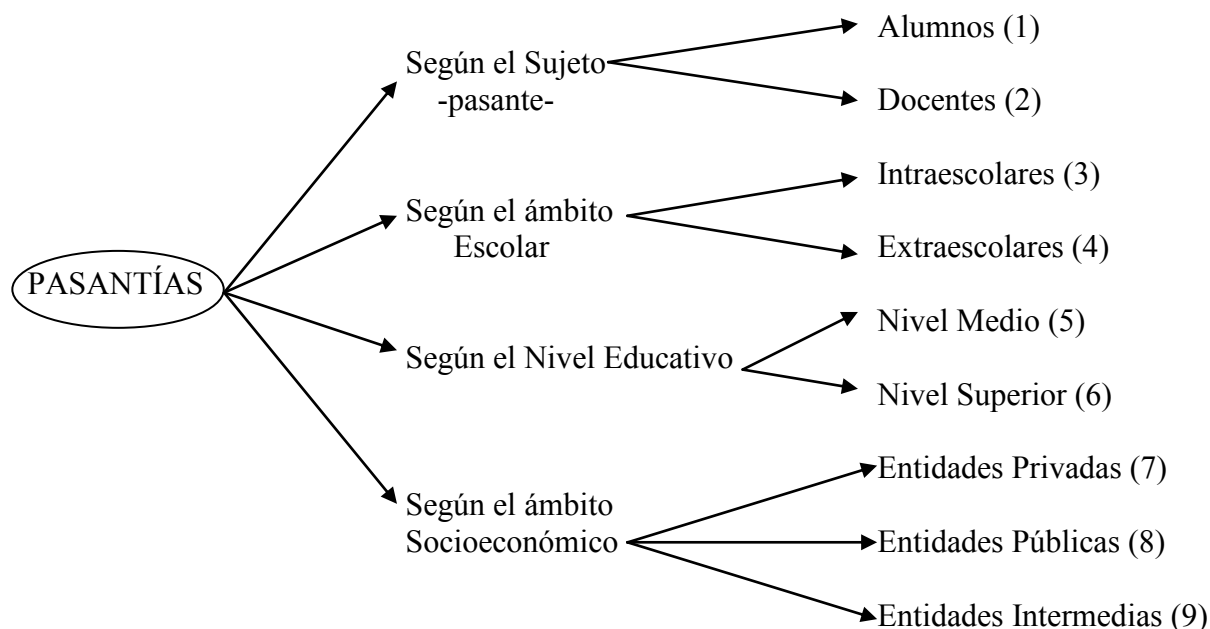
PASANTÍAS

Según el Sujeto
-pasante-

Alumnos (1)

Docentes (2)

Según el ámbito
Escolar

Intraescolares (3)

Extraescolares (4)

Según el Nivel Educativo

Nivel Medio (5)

Nivel Superior (6)

Según el ámbito
Socioeconómico

Entidades Privadas (7)

Entidades Públicas (8)

Entidades Intermedias (9)